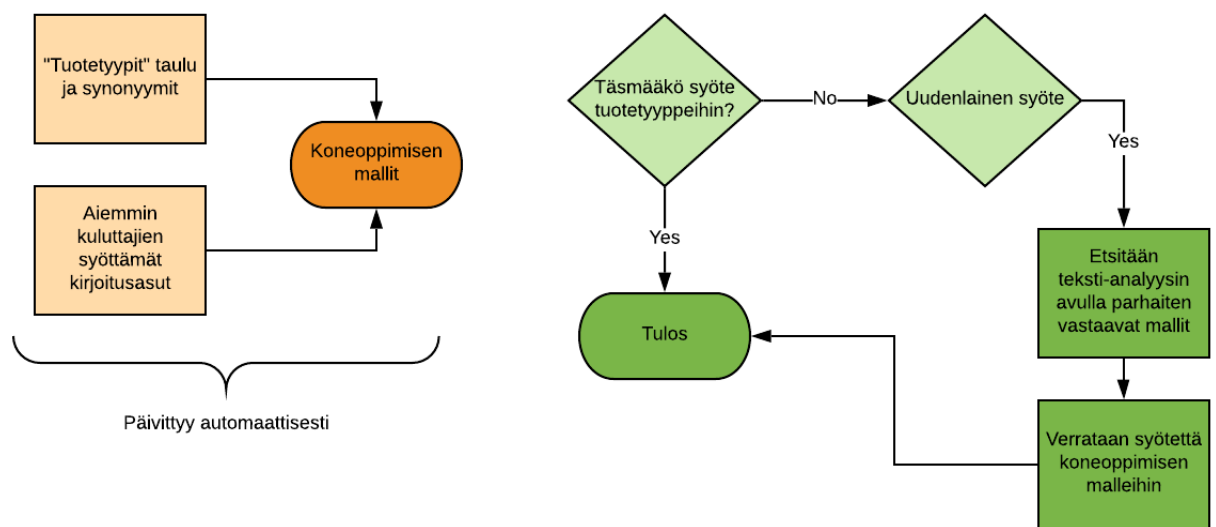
"Tuotetyypit" taulu ja synonyymit

Aiemmin kuluttajien syöttämät kirjoitusasut

Koneoppimisen mallit

Päivittyy automaattisesti

Täsmääkö syöte tuotetyyppeihin?

No

Uudenlainen syöte

Yes

Yes

Etsitään teksti-analyysin avulla parhaiten vastaavat mallit

Tulos

Verrataan syötettä koneoppimisen malleihin